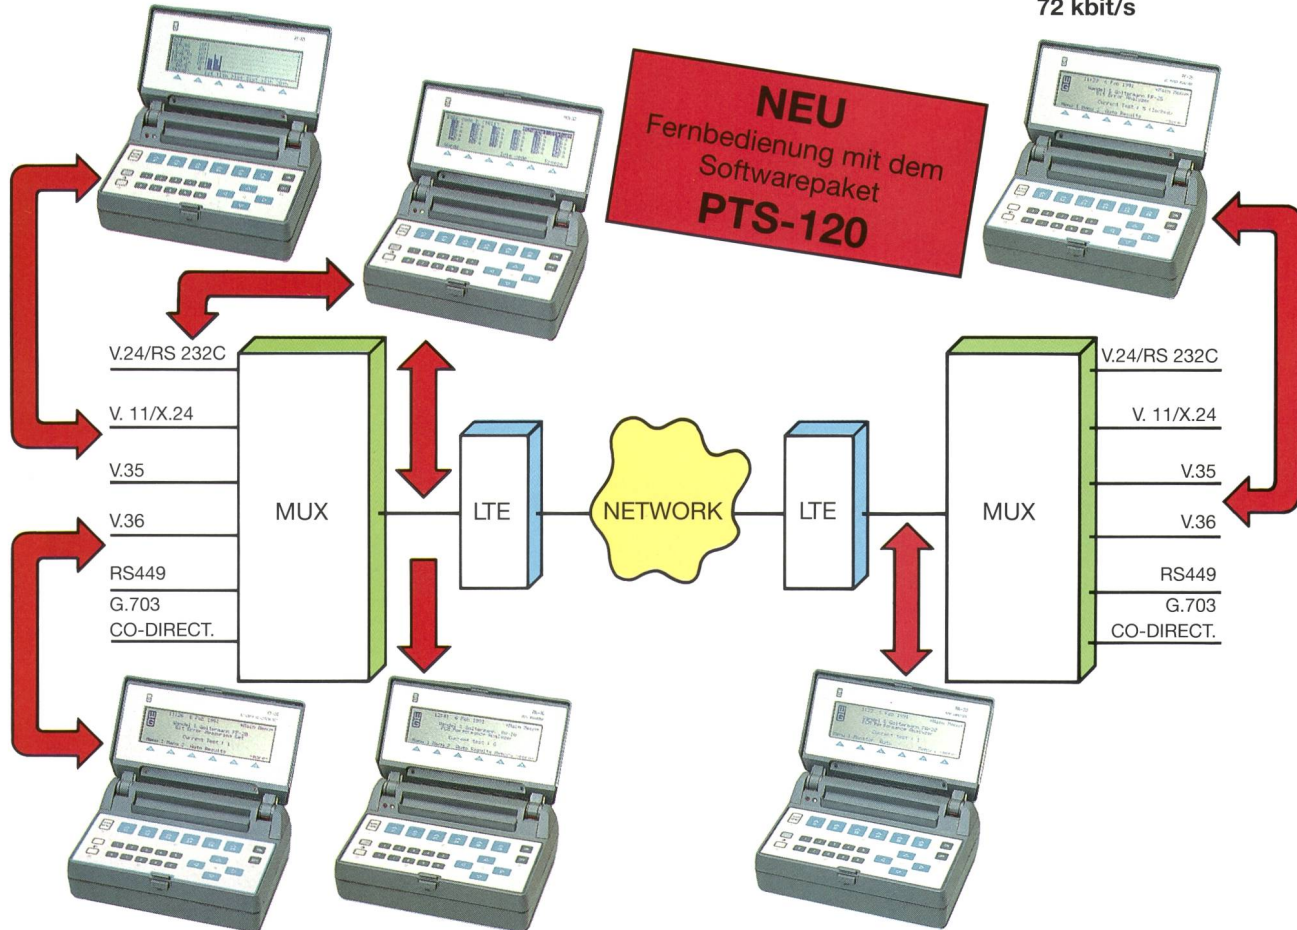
72 kbit/s

NEU
Fernbedienung mit dem Softwarepaket
PTS-120

V.24/RS 232C
V. 11/X.24
V.35
V.36
RS449
G.703
CO-DIRECT.

MUX

LTE

NETWORK

LTE

MUX

V.24/RS 232C
V. 11/X.24
V.35
V.36
RS449
G.703
CO-DIRECT.